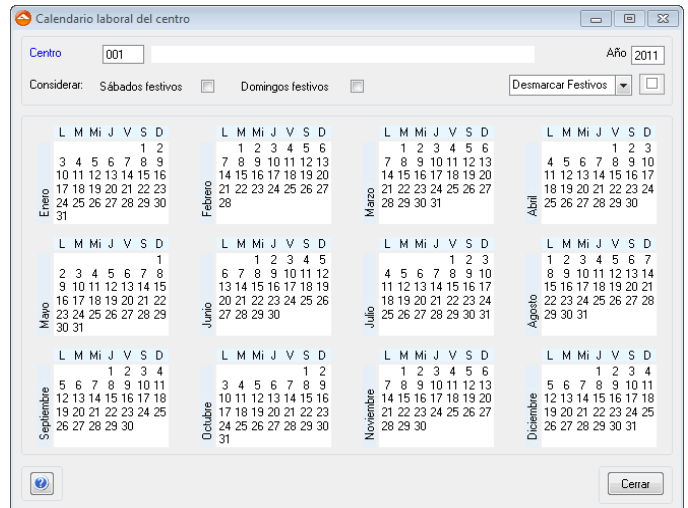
Calendario laboral del centro

Centro 001

Año 2011

Considerar: Sábados festivos Domingos festivos

Desmarcar Festivos

Enero
| L | M | Mi | J | V | S | D |
|---|---|---|---|---|---|---|
| | | | | | 1 | 2 |
| 3 | 4 | 5 | 6 | 7 | 8 | 9 |
| 10 | 11 | 12 | 13 | 14 | 15 | 16 |
| 17 | 18 | 19 | 20 | 21 | 22 | 23 |
| 24 | 25 | 26 | 27 | 28 | 29 | 30 |
| 31 | | | | | | |

Febrero
| L | M | Mi | J | V | S | D |
|---|---|---|---|---|---|---|
| | 1 | 2 | 3 | 4 | 5 | 6 |
| 7 | 8 | 9 | 10 | 11 | 12 | 13 |
| 14 | 15 | 16 | 17 | 18 | 19 | 20 |
| 21 | 22 | 23 | 24 | 25 | 26 | 27 |
| 28 | | | | | | |

Marzo
| L | M | Mi | J | V | S | D |
|---|---|---|---|---|---|---|
| | 1 | 2 | 3 | 4 | 5 | 6 |
| 7 | 8 | 9 | 10 | 11 | 12 | 13 |
| 14 | 15 | 16 | 17 | 18 | 19 | 20 |
| 21 | 22 | 23 | 24 | 25 | 26 | 27 |
| 28 | 29 | 30 | 31 | | | |

Abril
| L | M | Mi | J | V | S | D |
|---|---|---|---|---|---|---|
| | | | | 1 | 2 | 3 |
| 4 | 5 | 6 | 7 | 8 | 9 | 10 |
| 11 | 12 | 13 | 14 | 15 | 16 | 17 |
| 18 | 19 | 20 | 21 | 22 | 23 | 24 |
| 25 | 26 | 27 | 28 | 29 | 30 | |

Mayo
| L | M | Mi | J | V | S | D |
|---|---|---|---|---|---|---|
| | | | | | | 1 |
| 2 | 3 | 4 | 5 | 6 | 7 | 8 |
| 9 | 10 | 11 | 12 | 13 | 14 | 15 |
| 16 | 17 | 18 | 19 | 20 | 21 | 22 |
| 23 | 24 | 25 | 26 | 27 | 28 | 29 |
| 30 | 31 | | | | | |

Junio
| L | M | Mi | J | V | S | D |
|---|---|---|---|---|---|---|
| | | 1 | 2 | 3 | 4 | 5 |
| 6 | 7 | 8 | 9 | 10 | 11 | 12 |
| 13 | 14 | 15 | 16 | 17 | 18 | 19 |
| 20 | 21 | 22 | 23 | 24 | 25 | 26 |
| 27 | 28 | 29 | 30 | | | |

Julio
| L | M | Mi | J | V | S | D |
|---|---|---|---|---|---|---|
| | | | | 1 | 2 | 3 |
| 4 | 5 | 6 | 7 | 8 | 9 | 10 |
| 11 | 12 | 13 | 14 | 15 | 16 | 17 |
| 18 | 19 | 20 | 21 | 22 | 23 | 24 |
| 25 | 26 | 27 | 28 | 29 | 30 | 31 |

Agosto
| L | M | Mi | J | V | S | D |
|---|---|---|---|---|---|---|
| 1 | 2 | 3 | 4 | 5 | 6 | 7 |
| 8 | 9 | 10 | 11 | 12 | 13 | 14 |
| 15 | 16 | 17 | 18 | 19 | 20 | 21 |
| 22 | 23 | 24 | 25 | 26 | 27 | 28 |
| 29 | 30 | 31 | | | | |

Septiembre
| L | M | Mi | J | V | S | D |
|---|---|---|---|---|---|---|
| | | | 1 | 2 | 3 | 4 |
| 5 | 6 | 7 | 8 | 9 | 10 | 11 |
| 12 | 13 | 14 | 15 | 16 | 17 | 18 |
| 19 | 20 | 21 | 22 | 23 | 24 | 25 |
| 26 | 27 | 28 | 29 | 30 | | |

Octubre
| L | M | Mi | J | V | S | D |
|---|---|---|---|---|---|---|
| | | | | | 1 | 2 |
| 3 | 4 | 5 | 6 | 7 | 8 | 9 |
| 10 | 11 | 12 | 13 | 14 | 15 | 16 |
| 17 | 18 | 19 | 20 | 21 | 22 | 23 |
| 24 | 25 | 26 | 27 | 28 | 29 | 30 |
| 31 | | | | | | |

Noviembre
| L | M | Mi | J | V | S | D |
|---|---|---|---|---|---|---|
| | 1 | 2 | 3 | 4 | 5 | 6 |
| 7 | 8 | 9 | 10 | 11 | 12 | 13 |
| 14 | 15 | 16 | 17 | 18 | 19 | 20 |
| 21 | 22 | 23 | 24 | 25 | 26 | 27 |
| 28 | 29 | 30 | | | | |

Diciembre
| L | M | Mi | J | V | S | D |
|---|---|---|---|---|---|---|
| | | | 1 | 2 | 3 | 4 |
| 5 | 6 | 7 | 8 | 9 | 10 | 11 |
| 12 | 13 | 14 | 15 | 16 | 17 | 18 |
| 19 | 20 | 21 | 22 | 23 | 24 | 25 |
| 26 | 27 | 28 | 29 | 30 | 31 | |

Cerrar